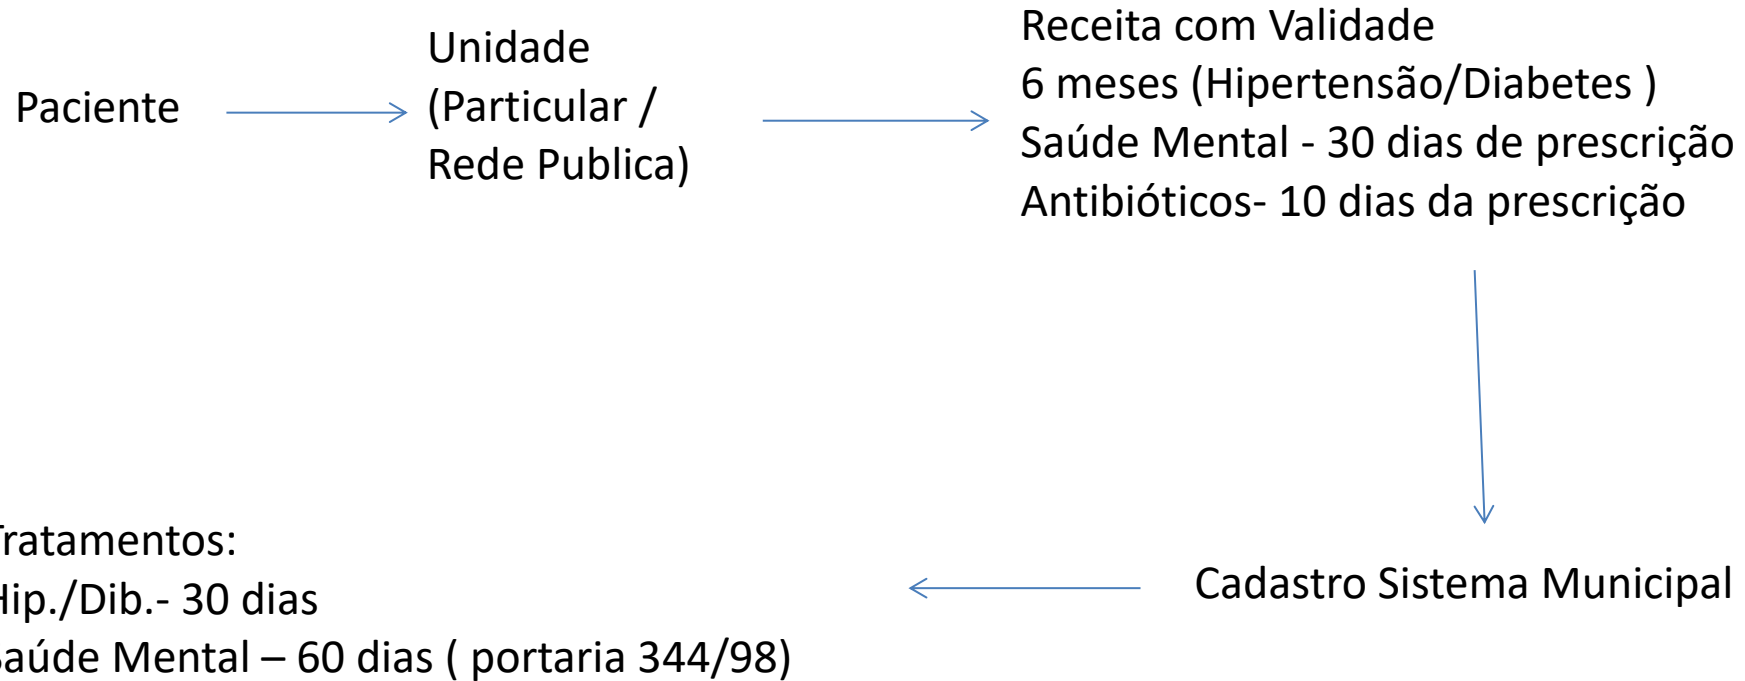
Paciente

Unidade
(Particular /
Rede Publica)

Receita com Validade
6 meses (Hipertensão/Diabetes )
Saúde Mental - 30 dias de prescrição
Antibióticos- 10 dias da prescrição

Cadastro Sistema Municipal

ratamentos:
ip./Dib.- 30 dias
aúde Mental – 60 dias ( portaria 344/98)